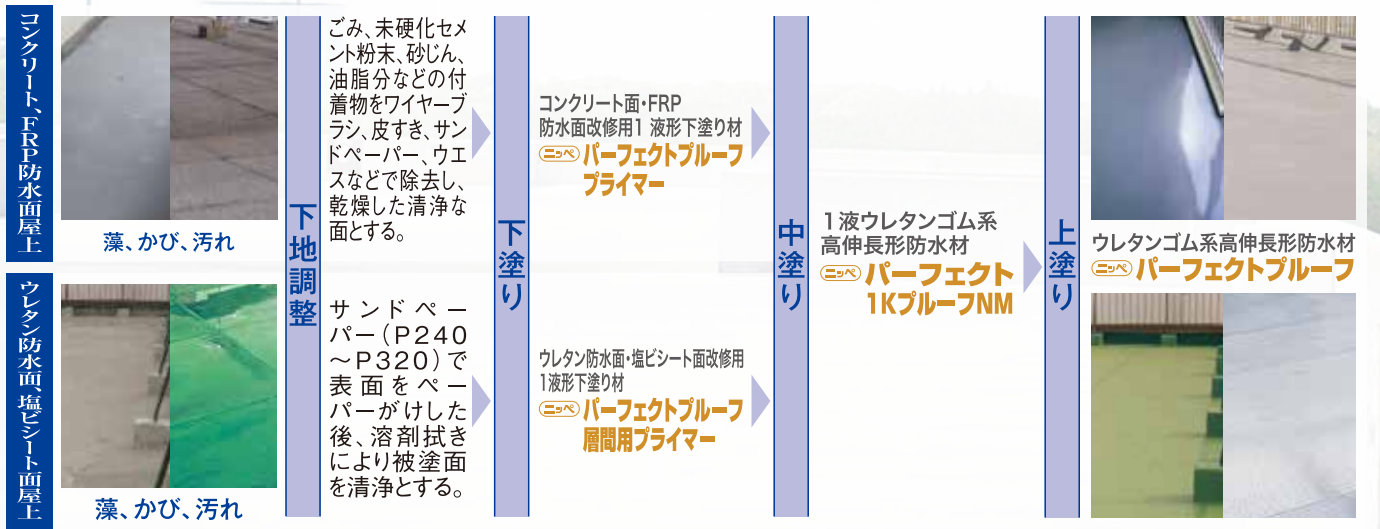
コンクリート、FRP防水面屋上

藻、かび、汚れ

ウレタン防水面、塩ビシート面屋上

藻、かび、汚れ

下地調整

ごみ、未硬化セメント粉末、砂じん、油脂分などの付着物をワイヤーブラシ、皮すき、サンドペーパー、ウエスなどで除去し、乾燥した清浄な面とする。

サンドペーパー（P240～P320）で表面をペーパーがけした後、溶剤拭きにより被塗面を清浄とする。

下塗り

コンクリート面・FRP防水面改修用1液形下塗り材
ニッペ パーフェクトプルーフ プライマー

ウレタン防水面・塩ビシート面改修用1液形下塗り材
ニッペ パーフェクトプルーフ 層間用プライマー

中塗り

1液ウレタンゴム系高伸長形防水材
ニッペ パーフェクト 1KプルーフNM

上塗り

ウレタンゴム系高伸長形防水材
ニッペ パーフェクトプルーフ